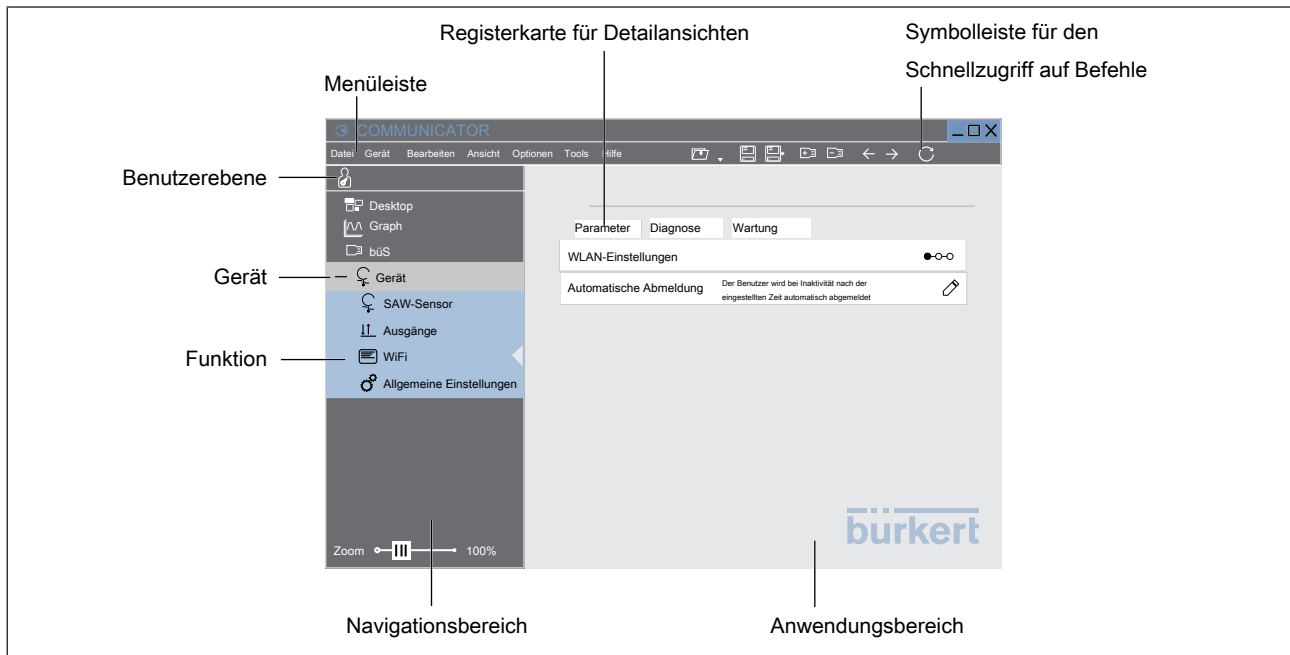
Registerkarte für Detailansichten

Symbolleiste für den Schnellzugriff auf Befehle

Menüleiste

COMMUNICATOR

Datei Gerät Bearbeiten Ansicht Optionen Tools Hilfe

Benutzerebene

Desktop
Graph
büS

Gerät

Gerät
SAW-Sensor
Ausgänge

Funktion

WiFi
Allgemeine Einstellungen

Parameter | Diagnose | Wartung

WLAN-Einstellungen

Automatische Abmeldung | Der Benutzer wird bei Inaktivität nach der eingestellten Zeit automatisch abgemeldet

bürkert

Zoom 100%

Navigationsbereich

Anwendungsbereich